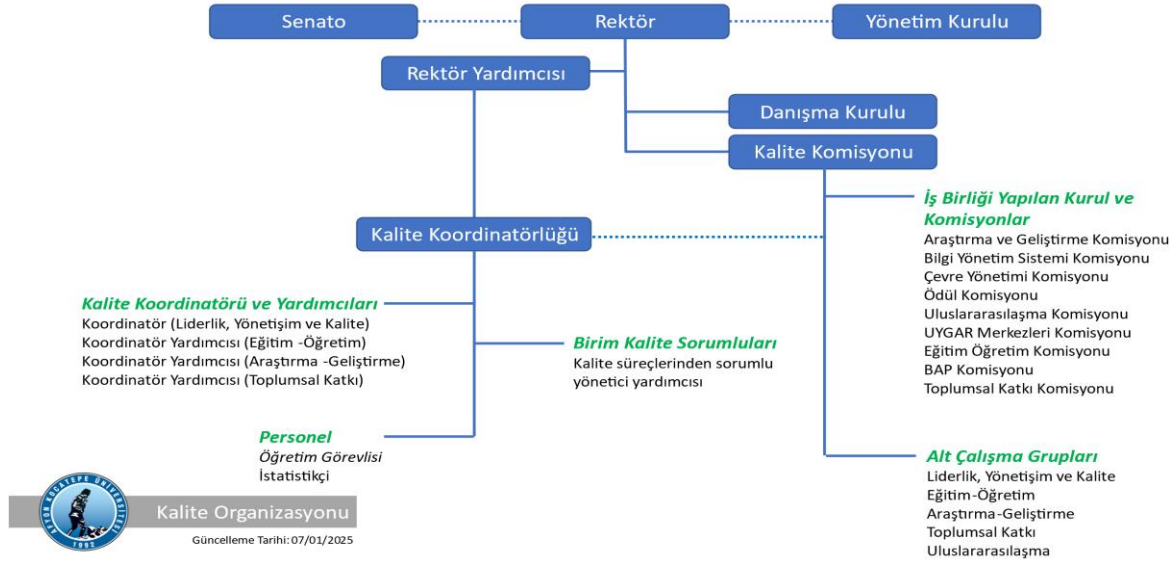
Senato
Rektör
Yönetim Kurulu
Rektör Yardımcısı
Danışma Kurulu
Kalite Komisyonu

İş Birliği Yapılan Kurul ve Komisyonlar
Araştırma ve Geliştirme Komisyonu
Bilgi Yönetim Sistemi Komisyonu
Çevre Yönetimi Komisyonu
Ödül Komisyonu
Uluslararasılaşma Komisyonu
UYGAR Merkezleri Komisyonu
Eğitim Öğretim Komisyonu
BAP Komisyonu
Toplumsal Katkı Komisyonu

Kalite Koordinatörlüğü

Kalite Koordinatörü ve Yardımcıları
Koordinatör (Liderlik, Yönetişim ve Kalite)
Koordinatör Yardımcısı (Eğitim -Öğretim)
Koordinatör Yardımcısı (Araştırma -Geliştirme)
Koordinatör Yardımcısı (Toplumsal Katkı)

Birim Kalite Sorumluları
Kalite süreçlerinden sorumlu yönetici yardımcısı

Personel
Öğretim Görevlisi
İstatistikçi

Alt Çalışma Grupları
Liderlik, Yönetişim ve Kalite
Eğitim-Öğretim
Araştırma-Geliştirme
Toplumsal Katkı
Uluslararasılaşma

AFYON KOCATEPE ÜNİVERSİTESİ
1992
Kalite Organizasyonu
Güncelleme Tarihi: 07/01/2025